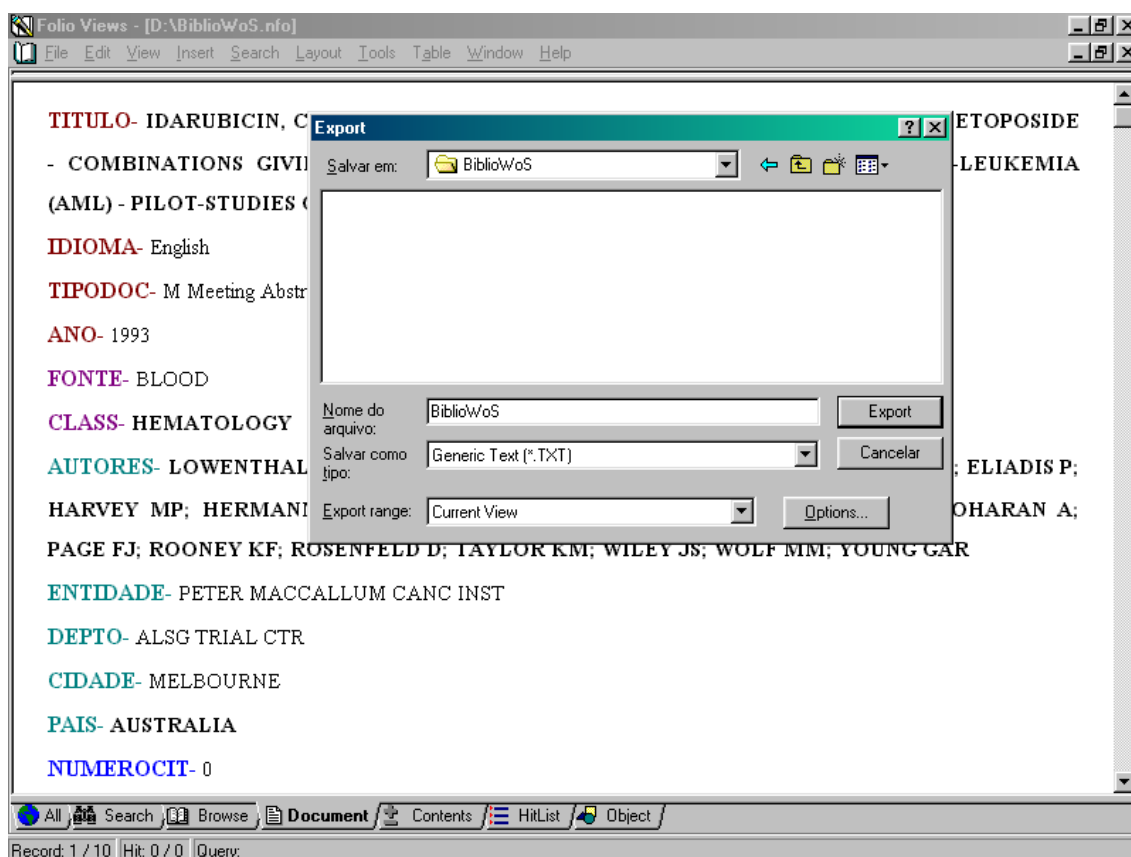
Folio Views - [D:\BiblioWoS.nfo]

File Edit View Insert Search Layout Tools Table Window Help

TITULO- IDARUBICIN, C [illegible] ETOPOSIDE - COMBINATIONS GIVI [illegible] -LEUKEMIA (AML) - PILOT-STUDIES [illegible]

IDIOMA- English

TIPODOC- M Meeting Abstr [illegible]

ANO- 1993

FONTE- BLOOD

CLASS- HEMATOLOGY

AUTORES- LOWENTHAL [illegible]; ELIADIS P; HARVEY MP; HERMAN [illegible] OHARAN A; PAGE FJ; ROONEY KF; ROSENFELD D; TAYLOR KM; WILEY JS; WOLF MM; YOUNG GAR

ENTIDADE- PETER MACCALLUM CANC INST

DEPTO- ALSG TRIAL CTR

CIDADE- MELBOURNE

PAIS- AUSTRALIA

NUMEROCIT- 0

Export

Salvar em: BiblioWoS

Nome do arquivo: BiblioWoS

Export

Salvar como tipo: Generic Text (*.TXT)

Cancelar

Export range: Current View

Options...

All Search Browse Document Contents HitList Object

Record: 1 / 10 Hit: 0 / 0 Query: